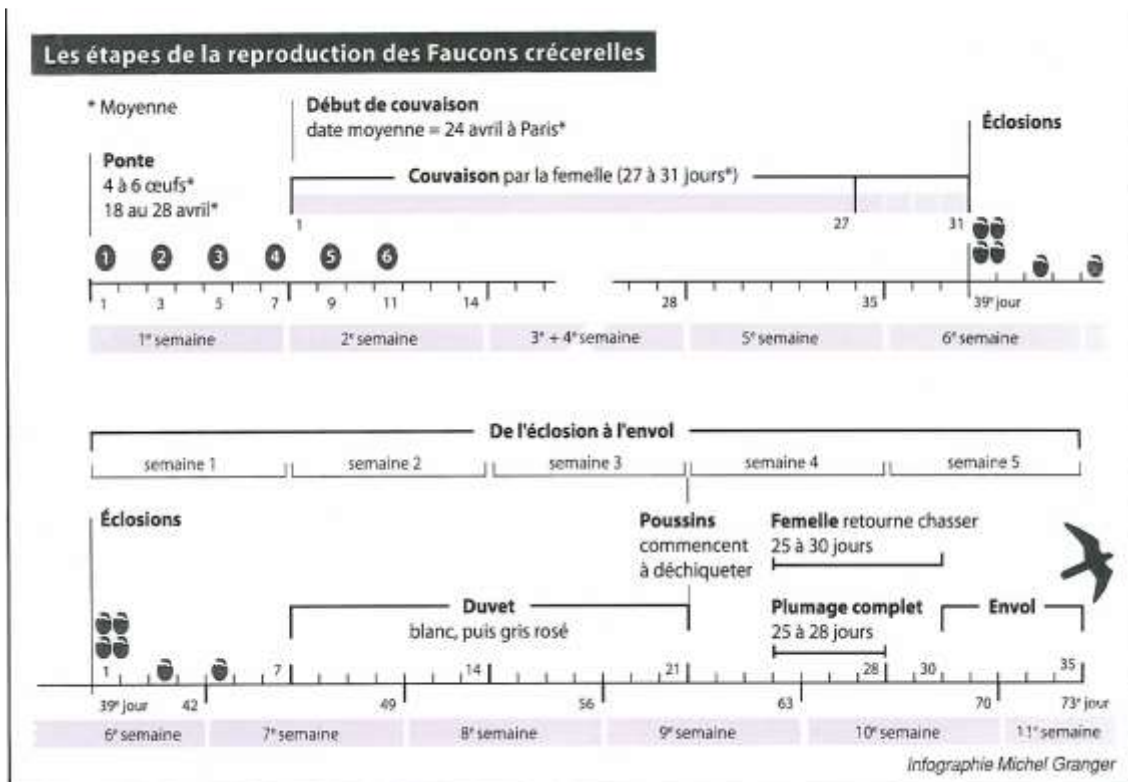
Les étapes de la reproduction des Faucons crécerelles

* Moyenne

Ponte
4 à 6 œufs*
18 au 28 avril*

Début de couvaison
date moyenne = 24 avril à Paris*

Éclosions

Couvaison par la femelle (27 à 31 jours*)

1 27 31

1 2 3 4 5 6

1 3 5 7 9 11 14 28 35 39e jour

1re semaine 2e semaine 3e + 4e semaine 5e semaine 6e semaine

De l'éclosion à l'envol

semaine 1 semaine 2 semaine 3 semaine 4 semaine 5

Éclosions

Poussins commencent à déchiqueter

Femelle retourne chasser
25 à 30 jours

Duvet
blanc, puis gris rosé

Plumage complet
25 à 28 jours

Envol

1 7 14 21 28 30 35

39e jour 42 49 56 63 70 73e jour

6e semaine 7e semaine 8e semaine 9e semaine 10e semaine 11e semaine

Infographie Michel Granger